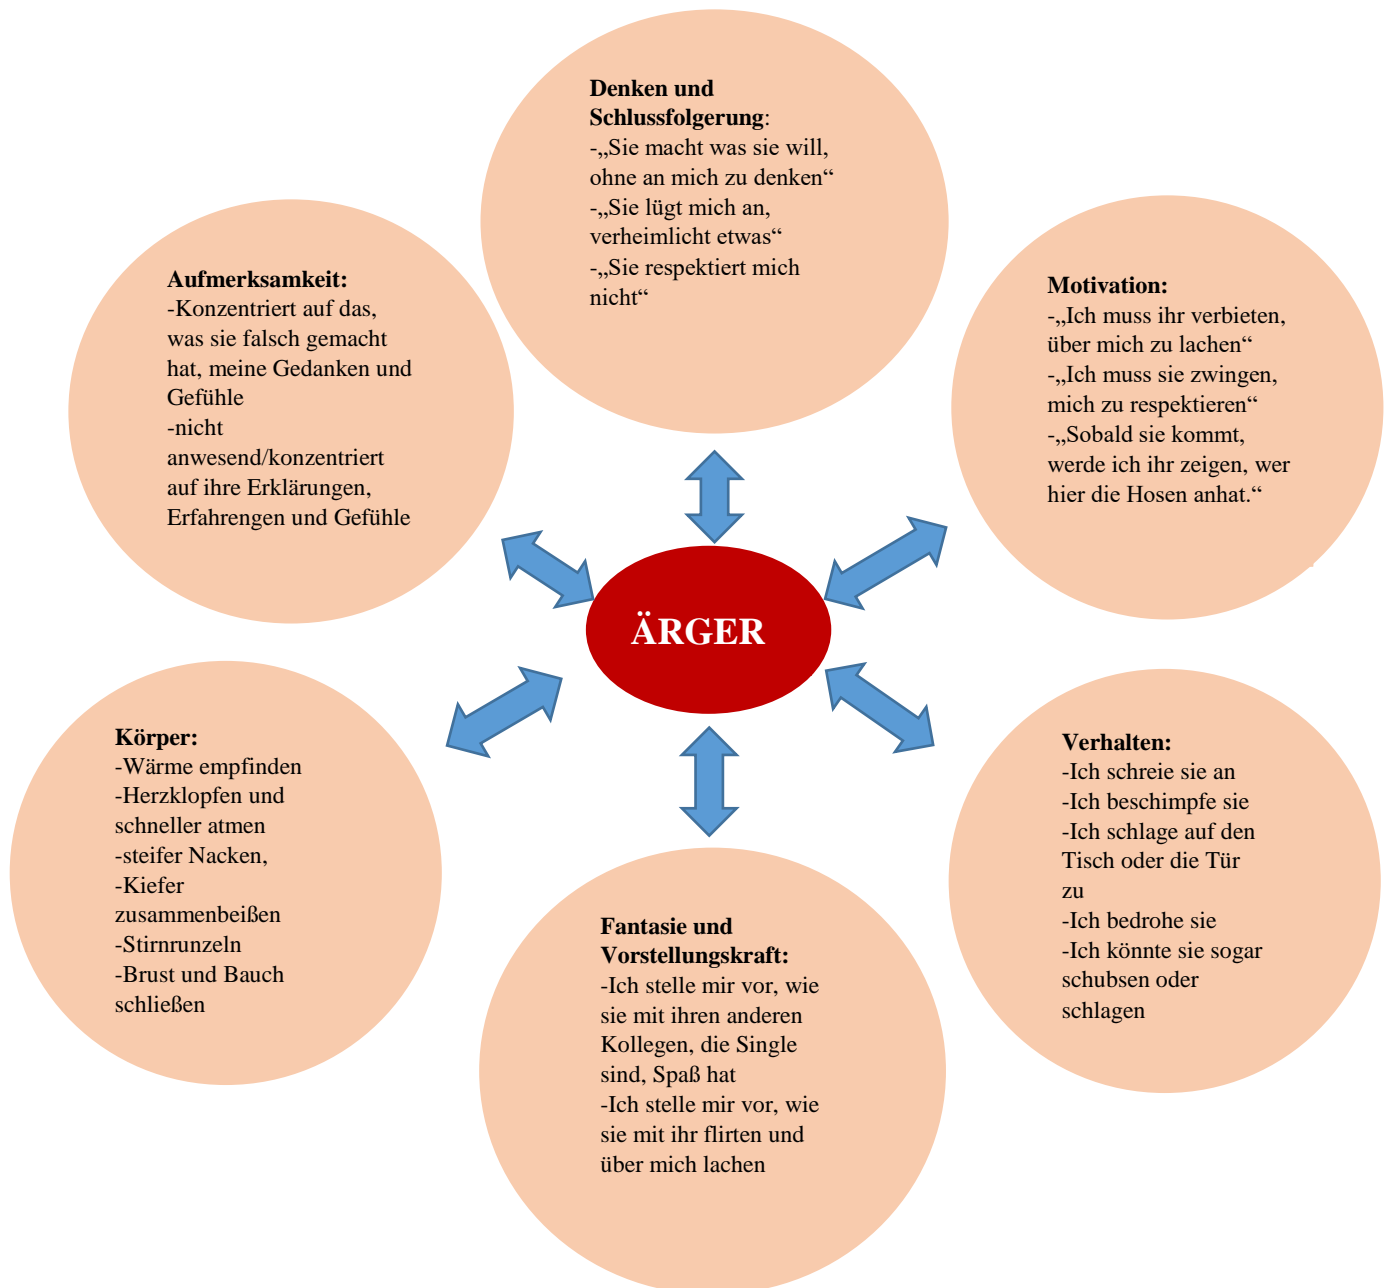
**Denken und Schlussfolgerung**:
-„Sie macht was sie will, ohne an mich zu denken“
-„Sie lügt mich an, verheimlicht etwas“
-„Sie respektiert mich nicht“

**Aufmerksamkeit:**
-Konzentriert auf das, was sie falsch gemacht hat, meine Gedanken und Gefühle
-nicht anwesend/konzentriert auf ihre Erklärungen, Erfahrengen und Gefühle

**Motivation:**
-„Ich muss ihr verbieten, über mich zu lachen“
-„Ich muss sie zwingen, mich zu respektieren“
-„Sobald sie kommt, werde ich ihr zeigen, wer hier die Hosen anhat.“

ÄRGER

**Körper:**
-Wärme empfinden
-Herzklopfen und schneller atmen
-steifer Nacken,
-Kiefer zusammenbeißen
-Stirnrunzeln
-Brust und Bauch schließen

**Verhalten:**
-Ich schreie sie an
-Ich beschimpfe sie
-Ich schlage auf den Tisch oder die Tür zu
-Ich bedrohe sie
-Ich könnte sie sogar schubsen oder schlagen

**Fantasie und Vorstellungskraft:**
-Ich stelle mir vor, wie sie mit ihren anderen Kollegen, die Single sind, Spaß hat
-Ich stelle mir vor, wie sie mit ihr flirten und über mich lachen